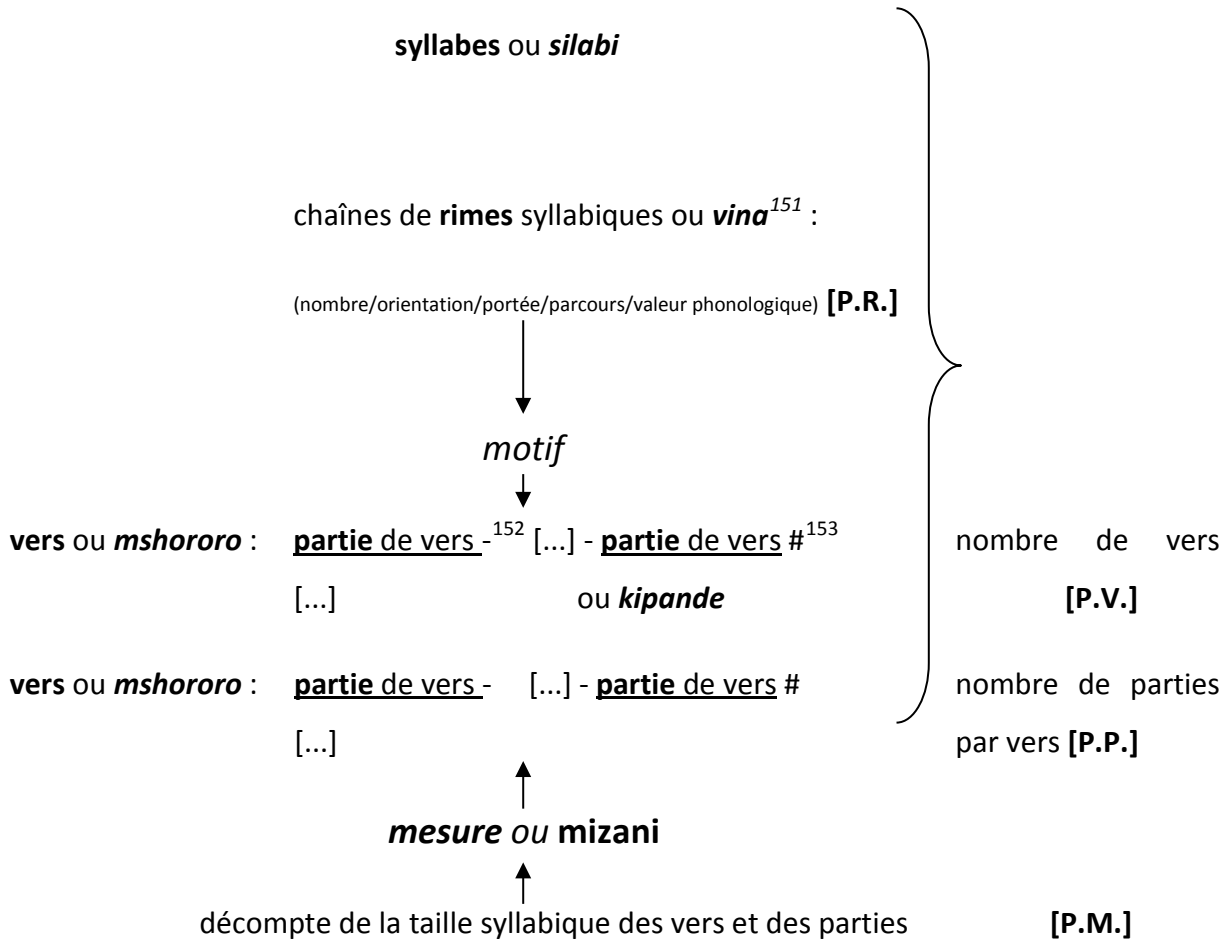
syllabes ou *silabi*

chaînes de rimes syllabiques ou *vina*$^{151}$ :

(nombre/orientation/portée/parcours/valeur phonologique) [P.R.]

*motif*

vers ou *mshororo* : partie de vers -$^{152}$ [...] - partie de vers #$^{153}$ [...] ou *kipande*

nombre de vers [P.V.]

vers ou *mshororo* : partie de vers - [...] - partie de vers # [...]

nombre de parties par vers [P.P.]

*mesure ou* mizani

décompte de la taille syllabique des vers et des parties [P.M.]